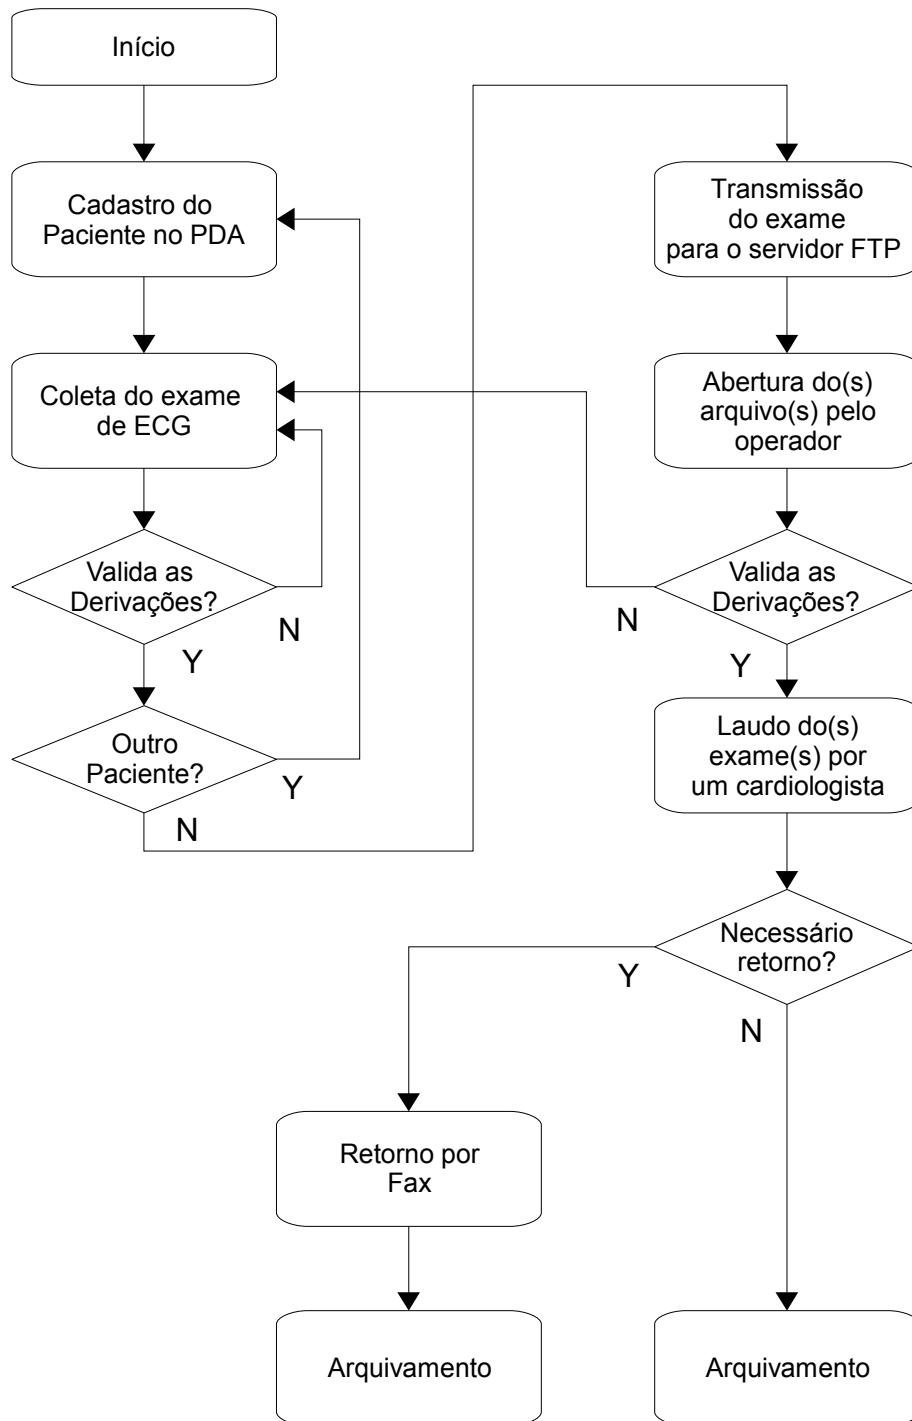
Início

Cadastro do Paciente no PDA

Coleta do exame de ECG

Valida as Derivações?

N

Y

Outro Paciente?

Y

N

Transmissão do exame para o servidor FTP

Abertura do(s) arquivo(s) pelo operador

Valida as Derivações?

N

Y

Laudo do(s) exame(s) por um cardiologista

Necessário retorno?

Y

N

Retorno por Fax

Arquivamento

Arquivamento